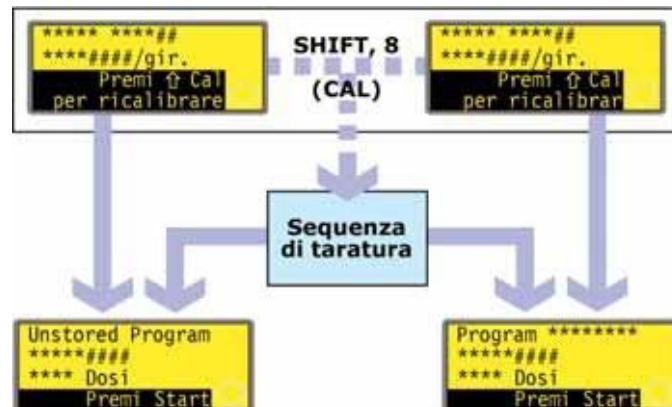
***** ****##
****####/gir.
Premi ⇧ Cal
per ricalibrare

SHIFT, 8
(CAL)

***** ****##
****####/gir.
Premi ⇧ Cal
per ricalibrar

Sequenza di taratura

Unstored Program
*****####
**** Dosi
Premi Start

Program ********
*****####
**** Dosi
Premi Start